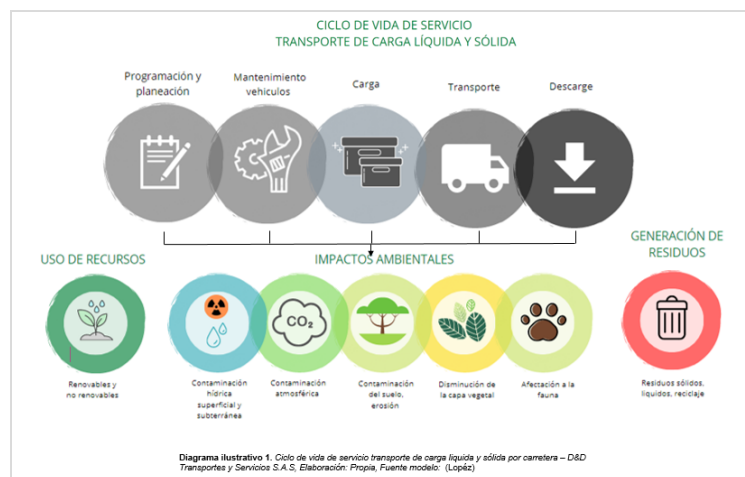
CICLO DE VIDA DE SERVICIO
TRANSPORTE DE CARGA LÍQUIDA Y SÓLIDA

Programación y planeación

Mantenimiento vehiculos

Carga

Transporte

Descarge

USO DE RECURSOS

IMPACTOS AMBIENTALES

GENERACIÓN DE RESIDUOS

$CO_2$

Renovables y no renovables

Contaminación hídrica superficial y subterránea

Contaminación atmosférica

Contaminación del suelo, erosión

Disminución de la capa vegetal

Afectación a la fauna

Residuos sólidos, líquidos, reciclaje

**Diagrama ilustrativo 1.** *Ciclo de vida de servicio transporte de carga líquida y sólida por carretera – D&D Transportes y Servicios S.A.S, Elaboración: Propia, Fuente modelo: (Lopéz)*